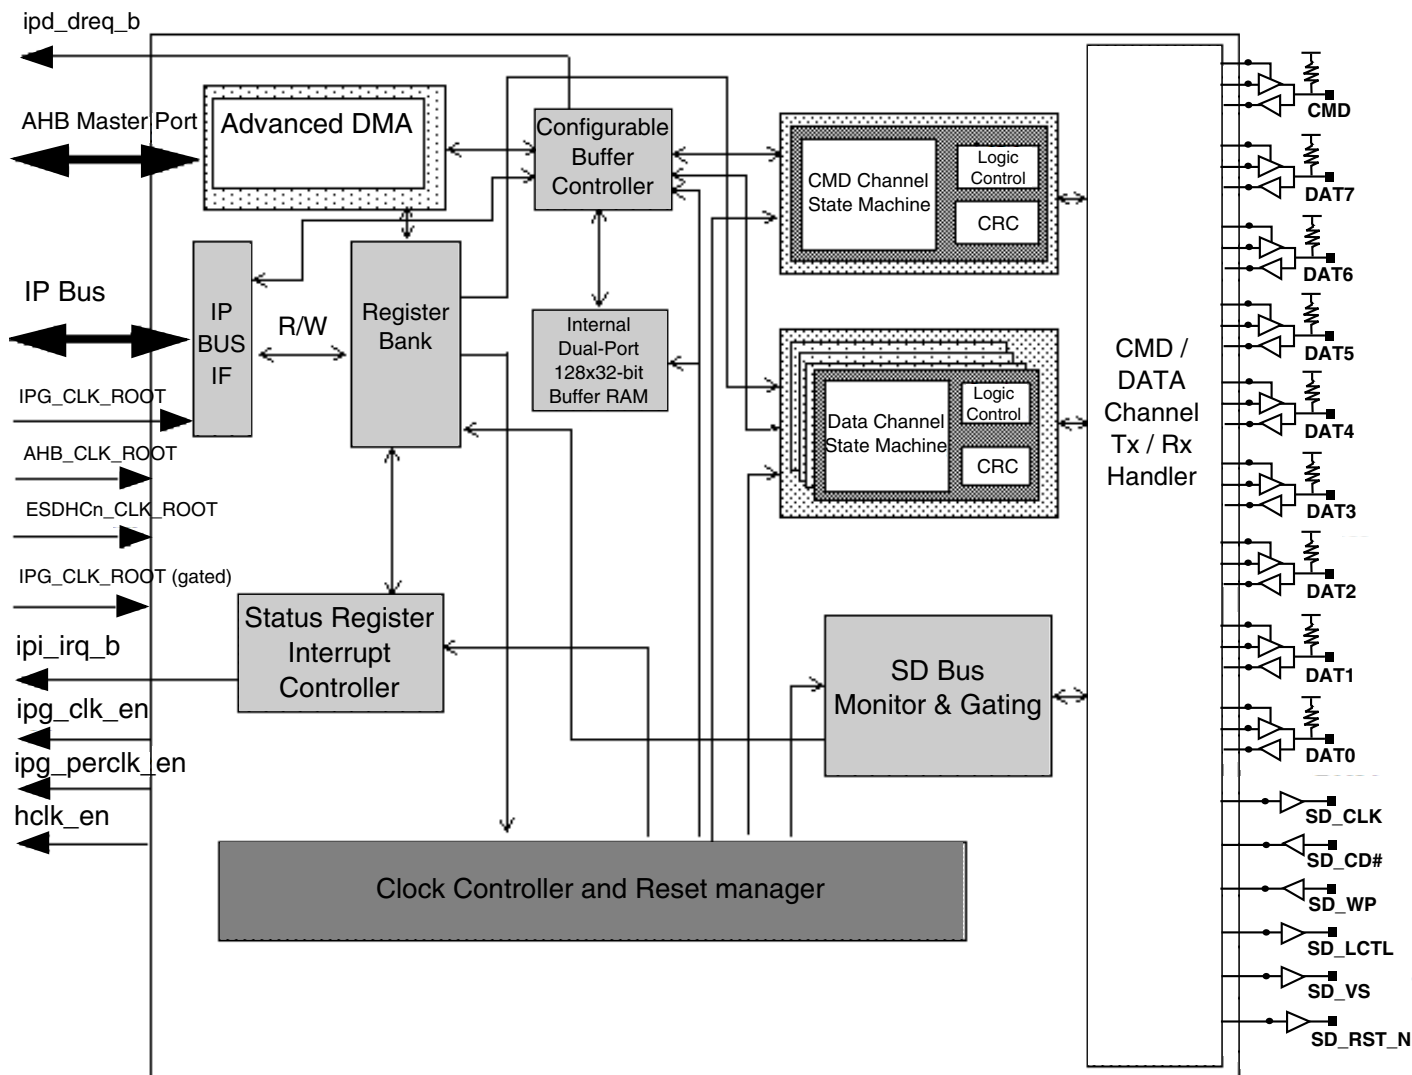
ipd_dreq_b

AHB Master Port

Advanced DMA

Configurable Buffer Controller

CMD Channel State Machine

Logic Control

CRC

IP Bus

IP BUS IF

R/W

Register Bank

Internal Dual-Port 128x32-bit Buffer RAM

Data Channel State Machine

Logic Control

CRC

CMD / DATA Channel Tx / Rx Handler

IPG_CLK_ROOT

AHB_CLK_ROOT

ESDHCn_CLK_ROOT

IPG_CLK_ROOT (gated)

ipi_irq_b

ipg_clk_en

ipg_perclk_en

hclk_en

Status Register Interrupt Controller

SD Bus Monitor & Gating

Clock Controller and Reset manager

CMD

DAT7

DAT6

DAT5

DAT4

DAT3

DAT2

DAT1

DAT0

SD_CLK

SD_CD#

SD_WP

SD_LCTL

SD_VS

SD_RST_N